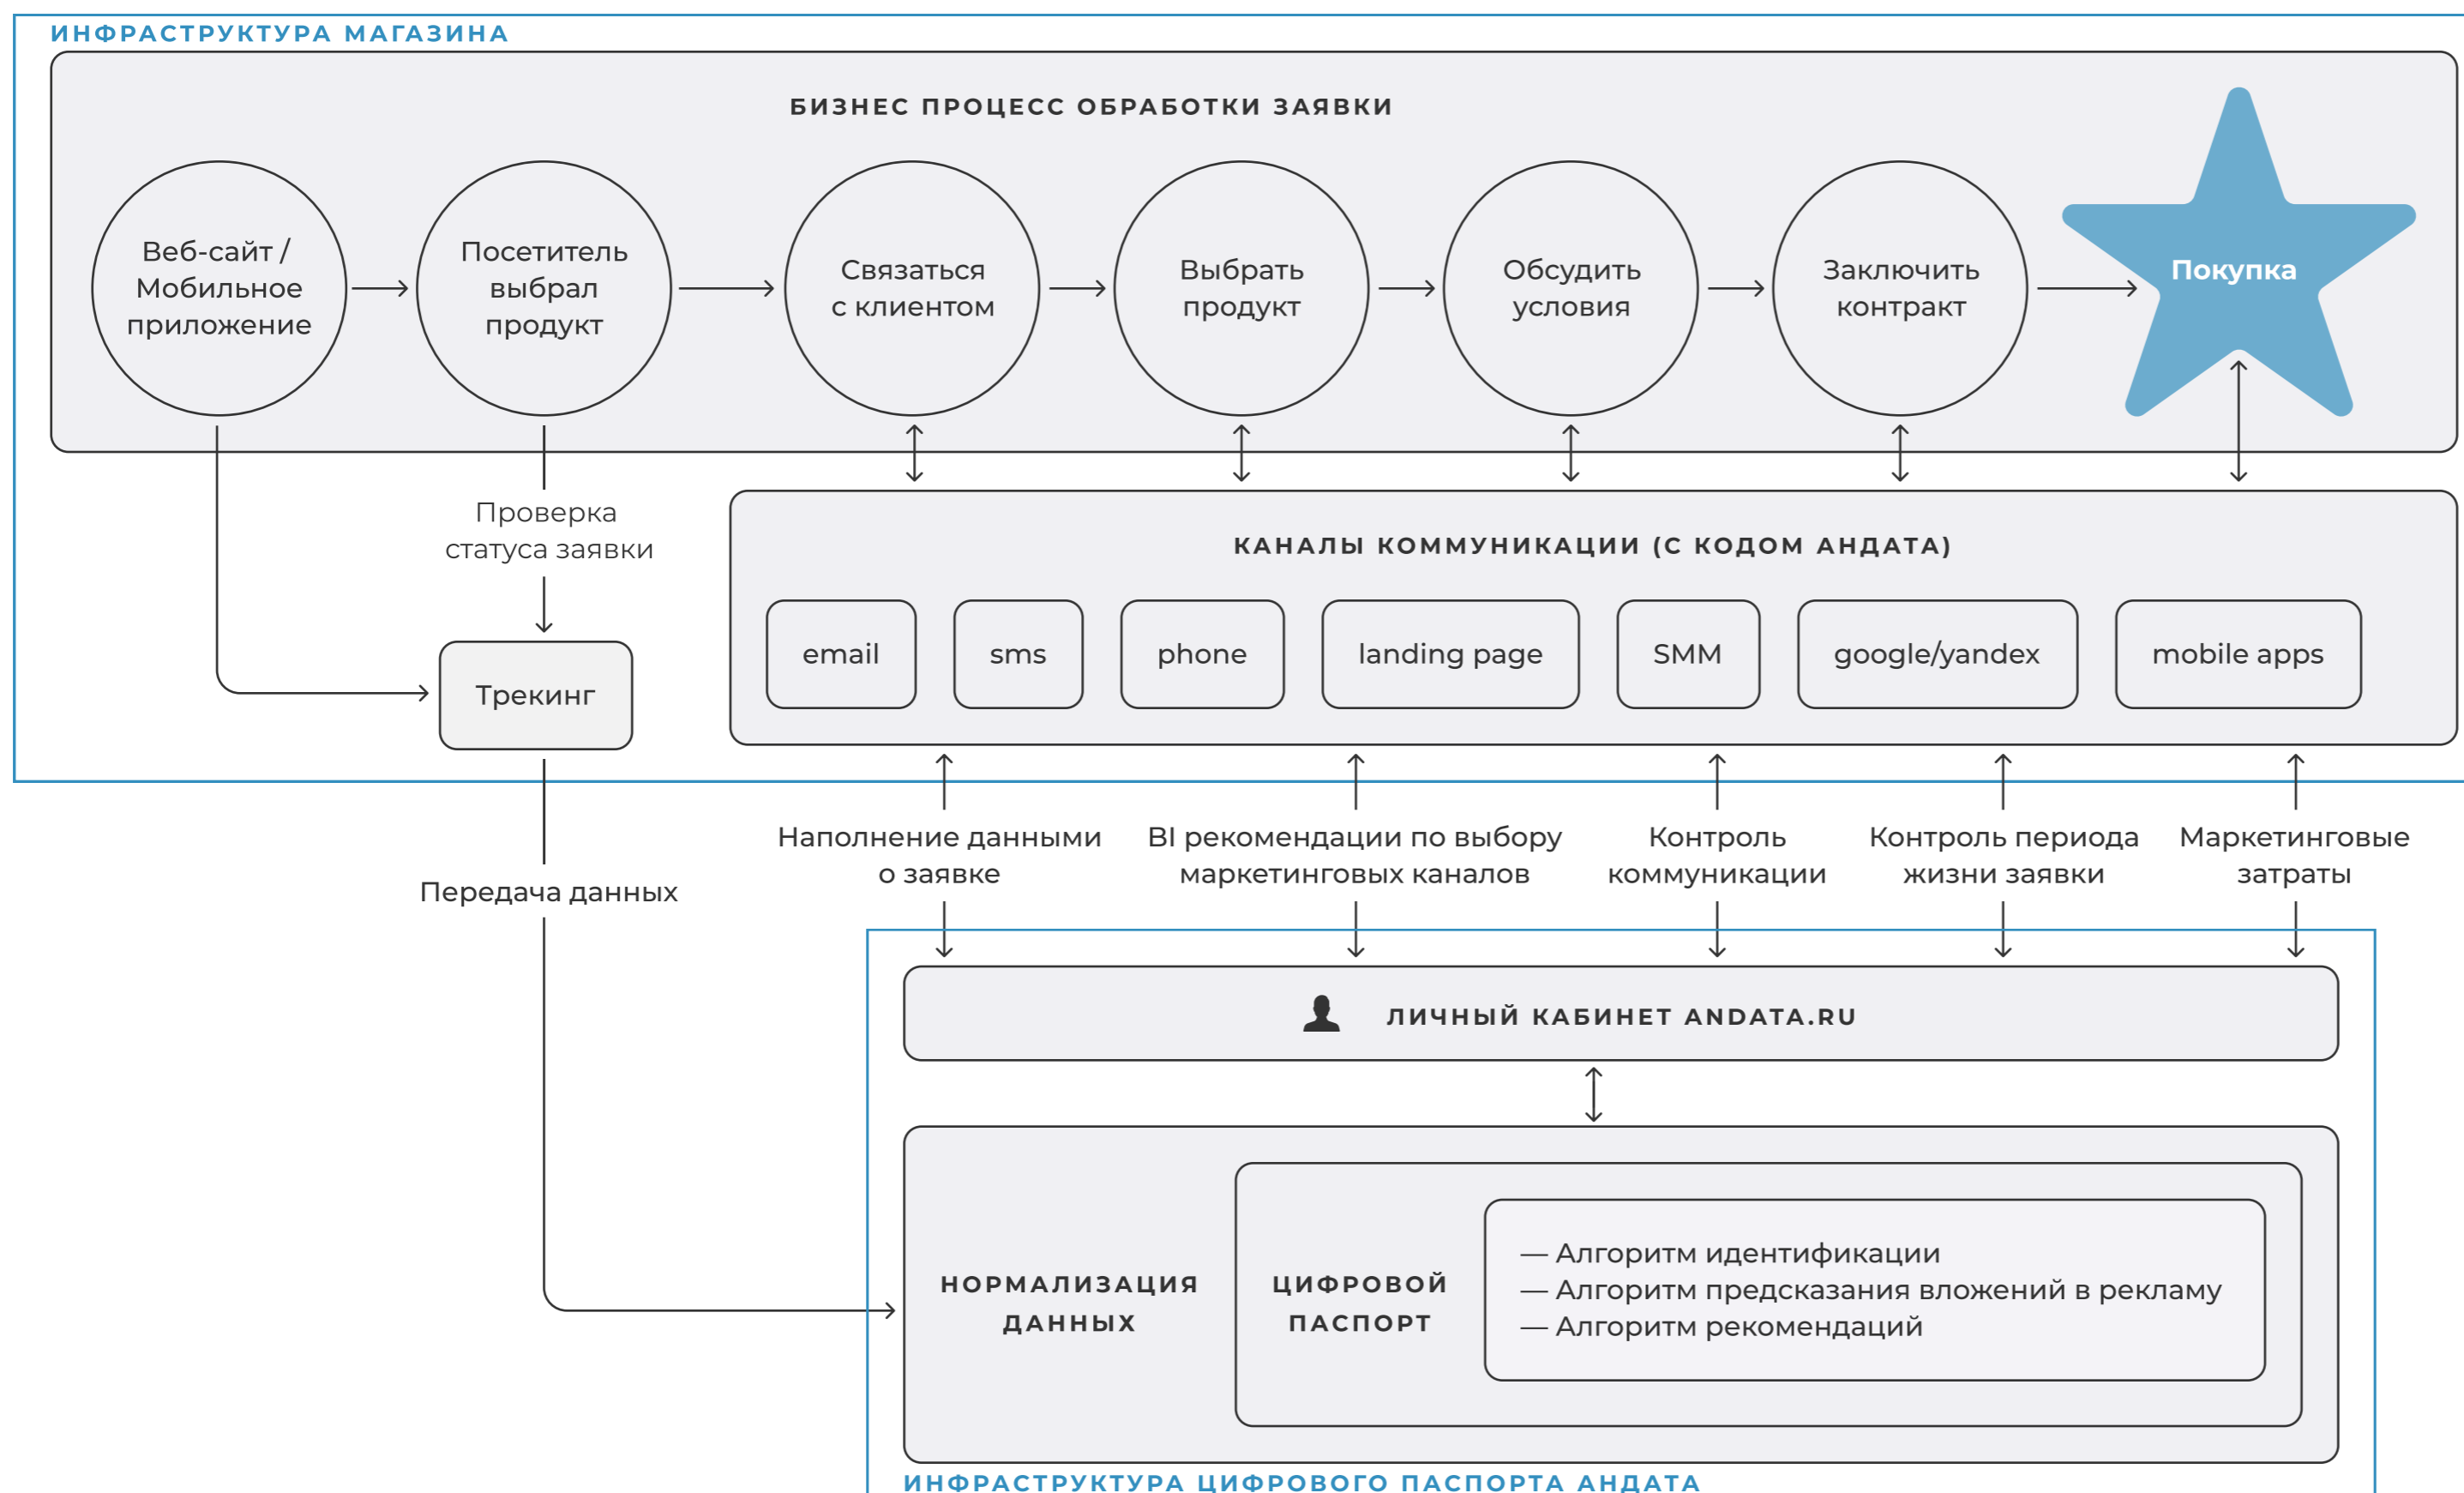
ИНФРАСТРУКТУРА МАГАЗИНА

БИЗНЕС ПРОЦЕСС ОБРАБОТКИ ЗАЯВКИ

Веб-сайт / Мобильное приложение

Посетитель выбрал продукт

Связаться с клиентом

Выбрать продукт

Обсудить условия

Заключить контракт

Покупка

Проверка статуса заявки

Трекинг

КАНАЛЫ КОММУНИКАЦИИ (С КОДОМ АНДАТА)

email

sms

phone

landing page

SMM

google/yandex

mobile apps

Передача данных

Наполнение данными о заявке

BI рекомендации по выбору маркетинговых каналов

Контроль коммуникации

Контроль периода жизни заявки

Маркетинговые затраты

ЛИЧНЫЙ КАБИНЕТ ANDATA.RU

НОРМАЛИЗАЦИЯ ДАННЫХ

ЦИФРОВОЙ ПАСПОРТ

— Алгоритм идентификации
— Алгоритм предсказания вложений в рекламу
— Алгоритм рекомендаций

ИНФРАСТРУКТУРА ЦИФРОВОГО ПАСПОРТА АНДАТА